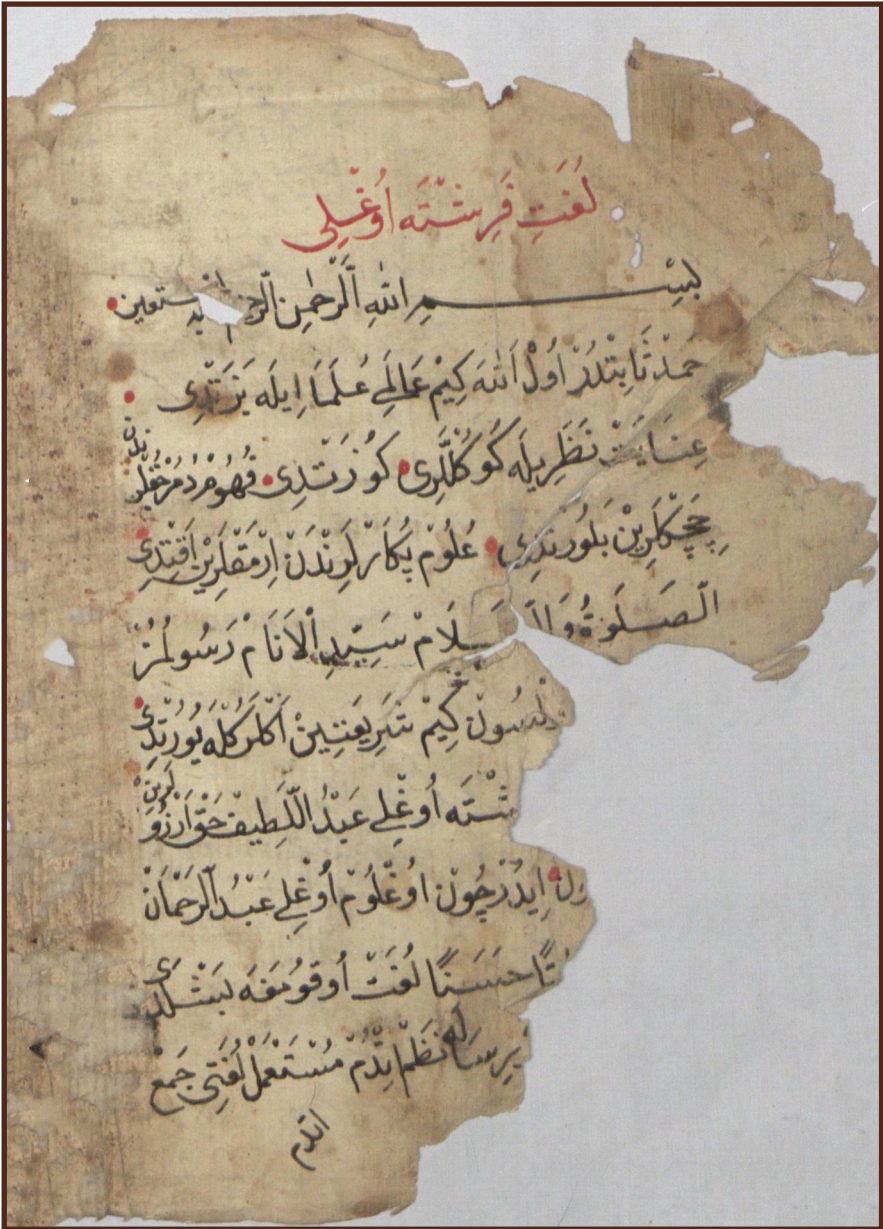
لغت فرشته اوغلی

بسم الله الرحمن الرحیم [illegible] نستعین

حمد تا بتلدر اول الله کیم عالمی علما ایله بزتدی

عنایت نظر ایله کوکللری کوزتدی فهوم درغلو

چچکلرین بلوردی علوم یکارلرندن ازهقلرین اقتدی

الصلوة والـ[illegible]

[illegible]ـلام سید الانام رسولنه

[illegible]ـلسون کیم شریعتین اکلر کله یوردتدی

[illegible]ـشته اوغلی عبد اللطیف خواززو

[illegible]ـل ایدرچون اوغلوم اوغلی عبد الرحمان

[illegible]ـتا حسنا لغت اوقومغه بشلدی

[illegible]ـر رساله نظم ایدم مستعمل لغتی جمع

ایدم